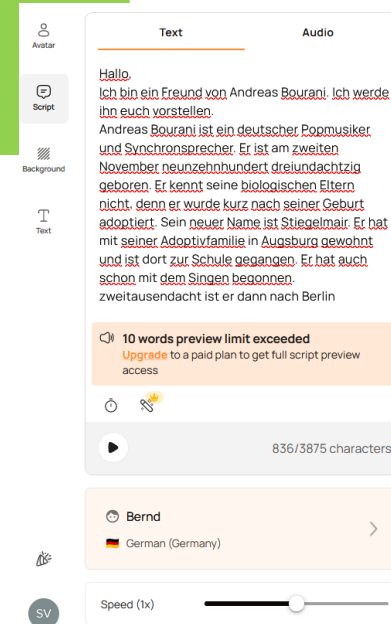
Avatar

Script

Background

Text

Text

Audio

Hallo,
Ich bin ein Freund von Andreas Bourani. Ich werde ihn euch vorstellen.
Andreas Bourani ist ein deutscher Popmusiker und Synchronsprecher. Er ist am zweiten November neunzehnhundert dreiundachtzig geboren. Er kennt seine biologischen Eltern nicht, denn er wurde kurz nach seiner Geburt adoptiert. Sein neuer Name ist Stiegelmair. Er hat mit seiner Adoptivfamilie in Augsburg gewohnt und ist dort zur Schule gegangen. Er hat auch schon mit dem Singen begonnen.
zweitausendacht ist er dann nach Berlin

10 words preview limit exceeded
Upgrade to a paid plan to get full script preview access

836/3875 characters

Bernd

German (Germany)

SV

Speed (1x)